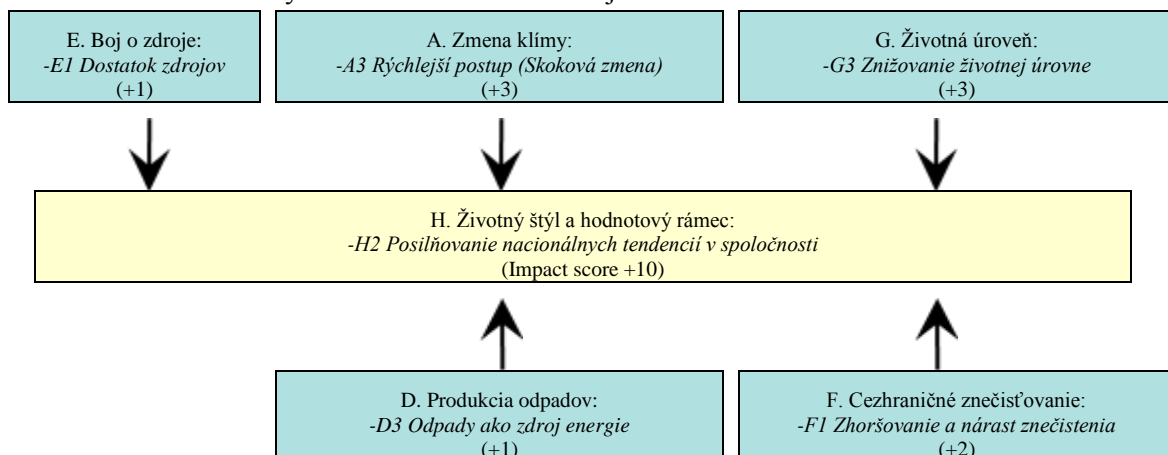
E. Boj o zdroje:
*-E1 Dostatok zdrojov*
(+1)

A. Zmena klímy:
*-A3 Rýchlejší postup (Skoková zmena)*
(+3)

G. Životná úroveň:
*-G3 Znižovanie životnej úrovne*
(+3)

H. Životný štýl a hodnotový rámec:
*-H2 Posilňovanie nacionálnych tendencií v spoločnosti*
(Impact score +10)

D. Produkcia odpadov:
*-D3 Odpady ako zdroj energie*
(+1)

F. Cezhraničné znečisťovanie:
*-F1 Zhoršovanie a nárast znečistenia*
(+2)